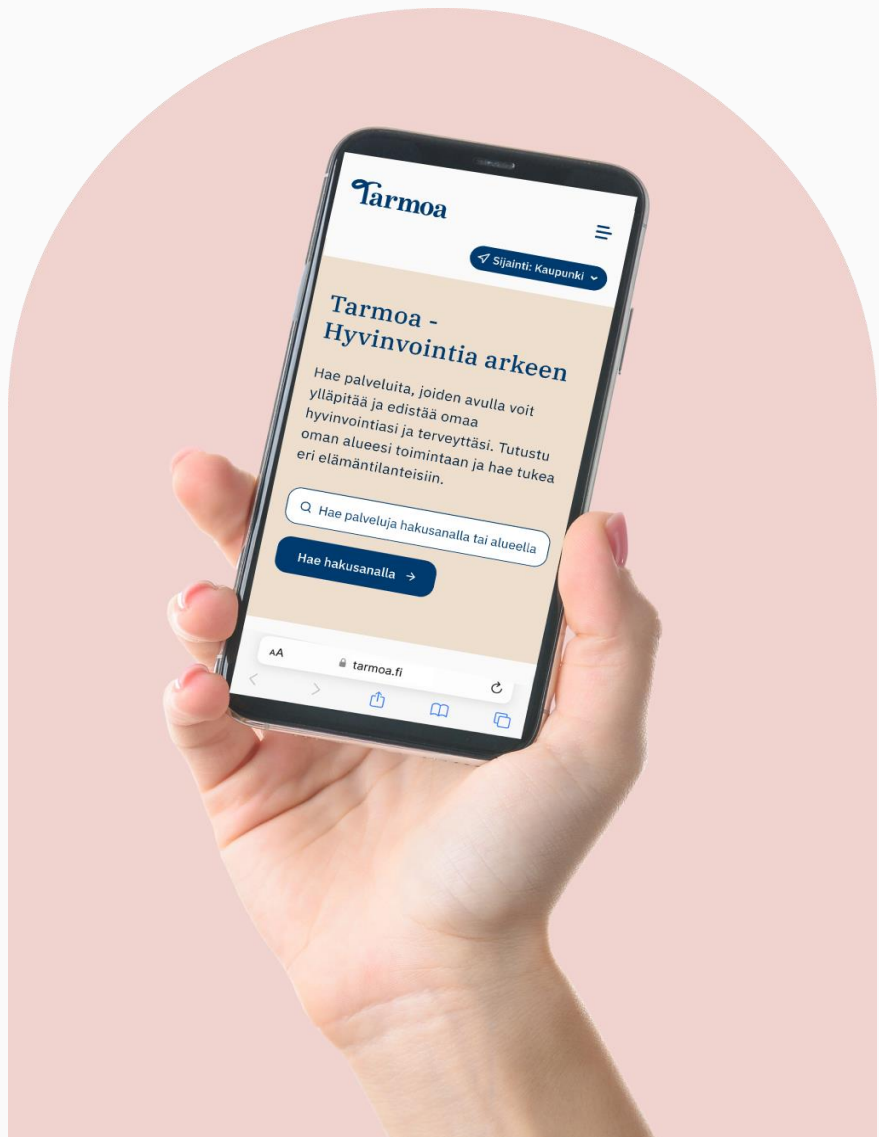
Tarmoa

Sijainti: Kaupunki

Tarmoa - Hyvinvointia arkeen

Hae palveluita, joiden avulla voit ylläpitää ja edistää omaa hyvinvointiasi ja terveyttäsi. Tutustu oman alueesi toimintaan ja hae tukea eri elämäntilanteisiin.

Hae palveluja hakusanalla tai alueella

Hae hakusanalla →

AA tarmoa.fi